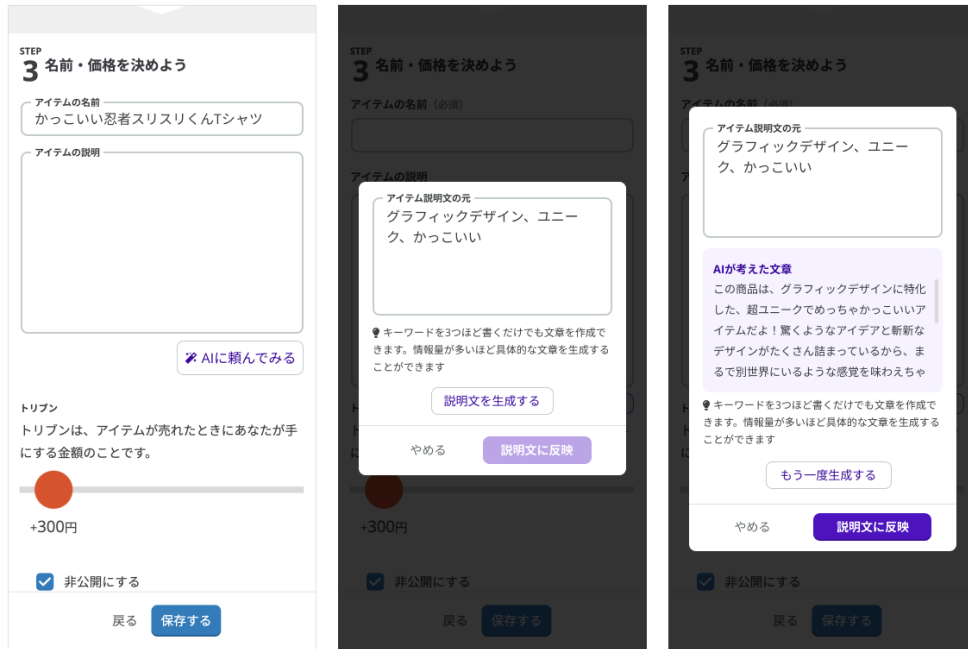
STEP
3 名前・価格を決めよう

アイテムの名前
かっこいい忍者スリスリくんTシャツ

アイテムの説明

AIに頼んでみる

トリブン
トリブンは、アイテムが売れたときにあなたが手にする金額のことです。

+300円

非公開にする

戻る 保存する

STEP
3 名前・価格を決めよう

アイテムの名前 (必須)

アイテムの説明

アイテム説明文の元
グラフィックデザイン、ユニーク、かっこいい

キーワードを3つほど書くだけでも文章を作成できます。情報量が多いほど具体的な文章を生成することができます

説明文を生成する

やめる 説明文に反映

+300円

非公開にする

戻る 保存する

STEP
3 名前・価格を決めよう

アイテム説明文の元
グラフィックデザイン、ユニーク、かっこいい

AIが考えた文章
この商品は、グラフィックデザインに特化した、超ユニークでめっちゃかっこいいアイテムだよ！驚くようなアイデアと斬新なデザインがたくさん詰まっているから、まるで別世界にいるような感覚を味わえちゃ

キーワードを3つほど書くだけでも文章を作成できます。情報量が多いほど具体的な文章を生成することができます

もう一度生成する

やめる 説明文に反映

非公開にする

戻る 保存する